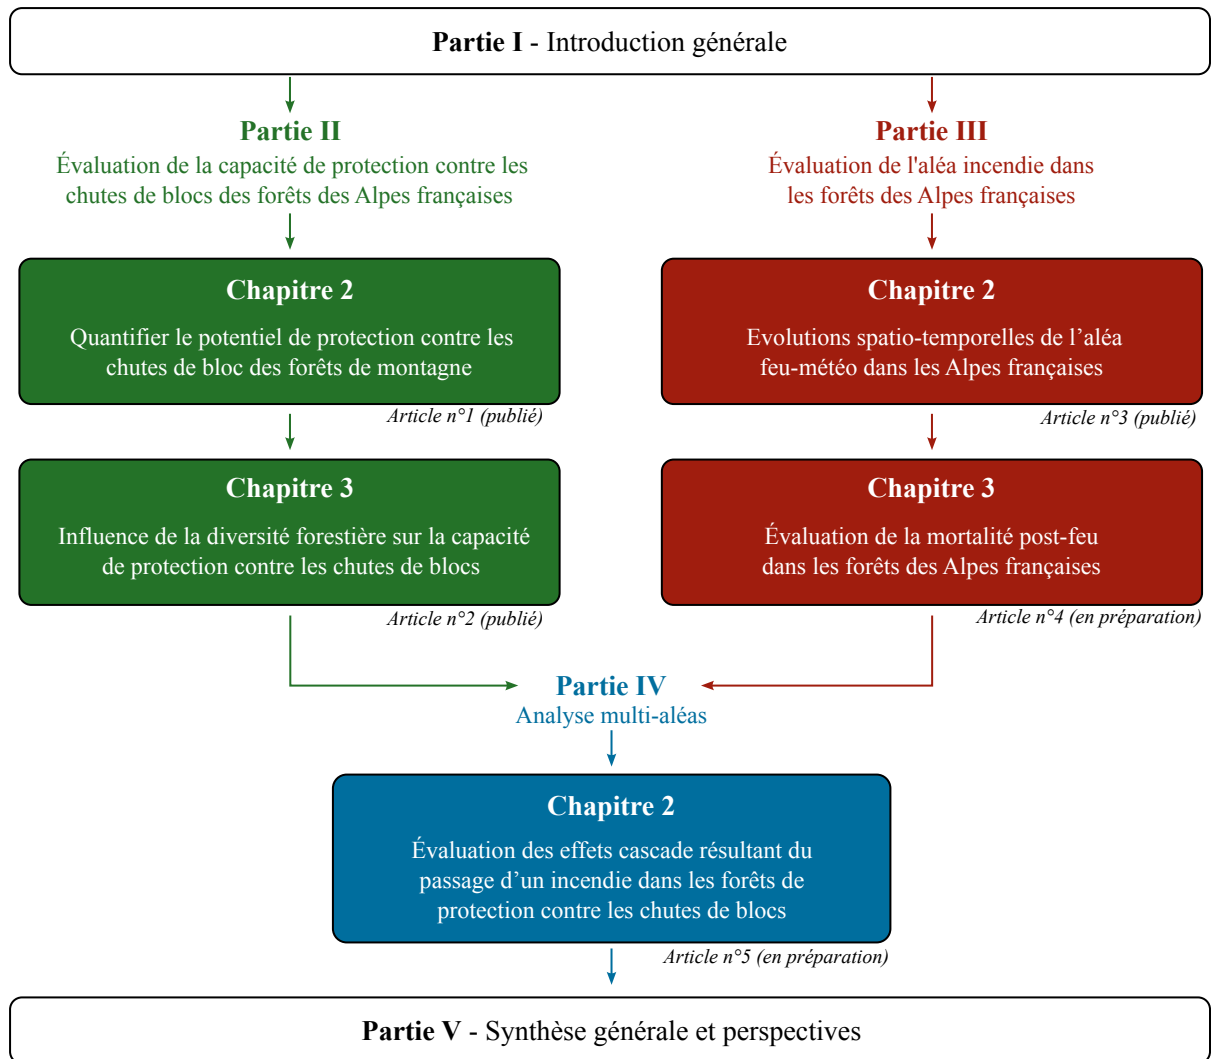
**Partie I** - Introduction générale

**Partie II**
Évaluation de la capacité de protection contre les chutes de blocs des forêts des Alpes françaises

**Chapitre 2**
Quantifier le potentiel de protection contre les chutes de bloc des forêts de montagne

*Article n°1 (publié)*

**Chapitre 3**
Influence de la diversité forestière sur la capacité de protection contre les chutes de blocs

*Article n°2 (publié)*

**Partie III**
Évaluation de l'aléa incendie dans les forêts des Alpes françaises

**Chapitre 2**
Evolutions spatio-temporelles de l’aléa feu-météo dans les Alpes françaises

*Article n°3 (publié)*

**Chapitre 3**
Évaluation de la mortalité post-feu dans les forêts des Alpes françaises

*Article n°4 (en préparation)*

**Partie IV**
Analyse multi-aléas

**Chapitre 2**
Évaluation des effets cascade résultant du passage d’un incendie dans les forêts de protection contre les chutes de blocs

*Article n°5 (en préparation)*

**Partie V** - Synthèse générale et perspectives